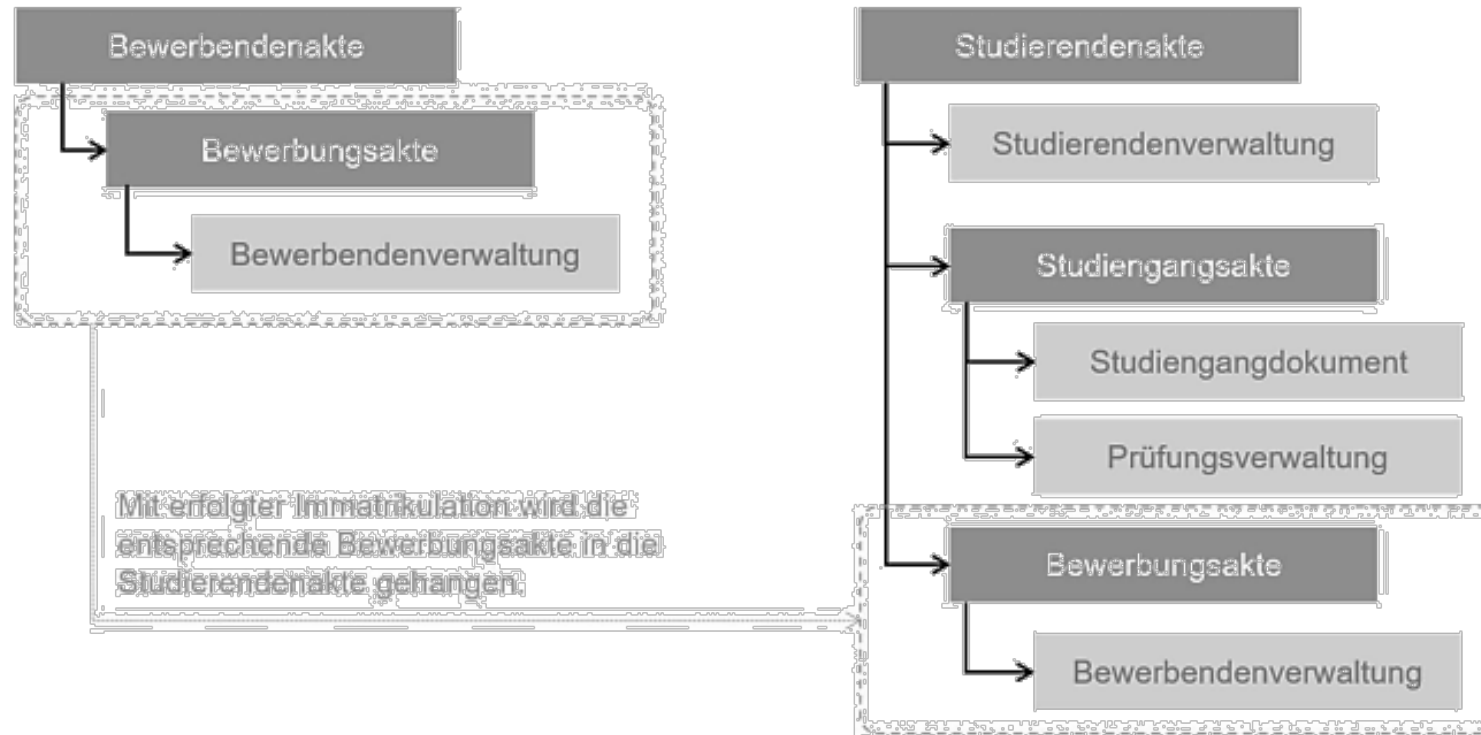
Bewerbendenakte

Bewerbungsakte

Bewerbendenverwaltung

Mit erfolgter Immatrikulation wird die entsprechende Bewerbungsakte in die Studierendenakte gehangen.

Studierendenakte

Studierendenverwaltung

Studiengangsakte

Studiengangdokument

Prüfungsverwaltung

Bewerbungsakte

Bewerbendenverwaltung